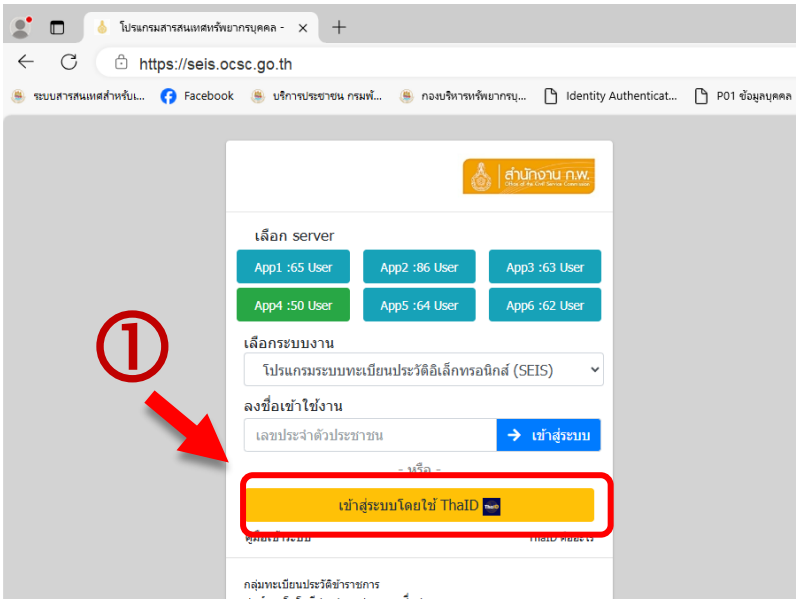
โปรแกรมสารสนเทศทรัพยากรบุคคล -
https://seis.ocsc.go.th
ระบบสารสนเทศสำหรับเ... Facebook บริการประชาชน กรมพั... กองบริหารทรัพยากรบุ... Identity Authenticat... P01 ข้อมูลบุคคล

สำนักงาน ก.พ.
Office of the Civil Service Commission

เลือก server
App1 :65 User
App2 :86 User
App3 :63 User
App4 :50 User
App5 :64 User
App6 :62 User

①

เลือกระบบงาน
โปรแกรมระบบทะเบียนประวัติอิเล็กทรอนิกส์ (SEIS)
ลงชื่อเข้าใช้งาน
เลขประจำตัวประชาชน
เข้าสู่ระบบ
- หรือ -
เข้าสู่ระบบโดยใช้ ThaID
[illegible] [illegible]
กลุ่มทะเบียนประวัติข้าราชการ
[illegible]